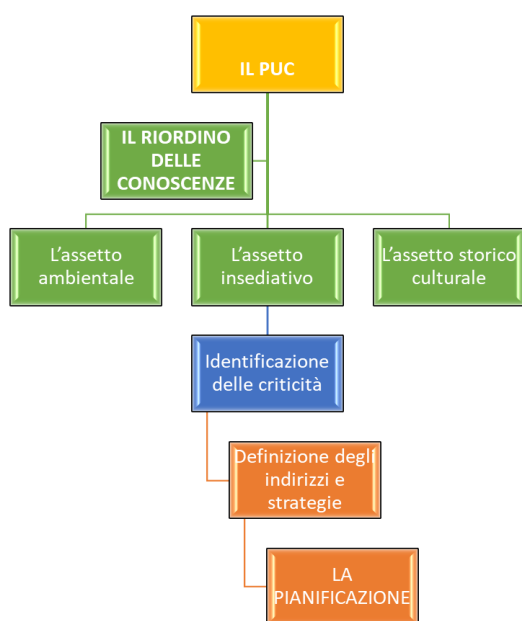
IL PUC

IL RIORDINO DELLE CONOSCENZE

L'assetto ambientale

L'assetto insediativo

L'assetto storico culturale

Identificazione delle criticità

Definizione degli indirizzi e strategie

LA PIANIFICAZIONE